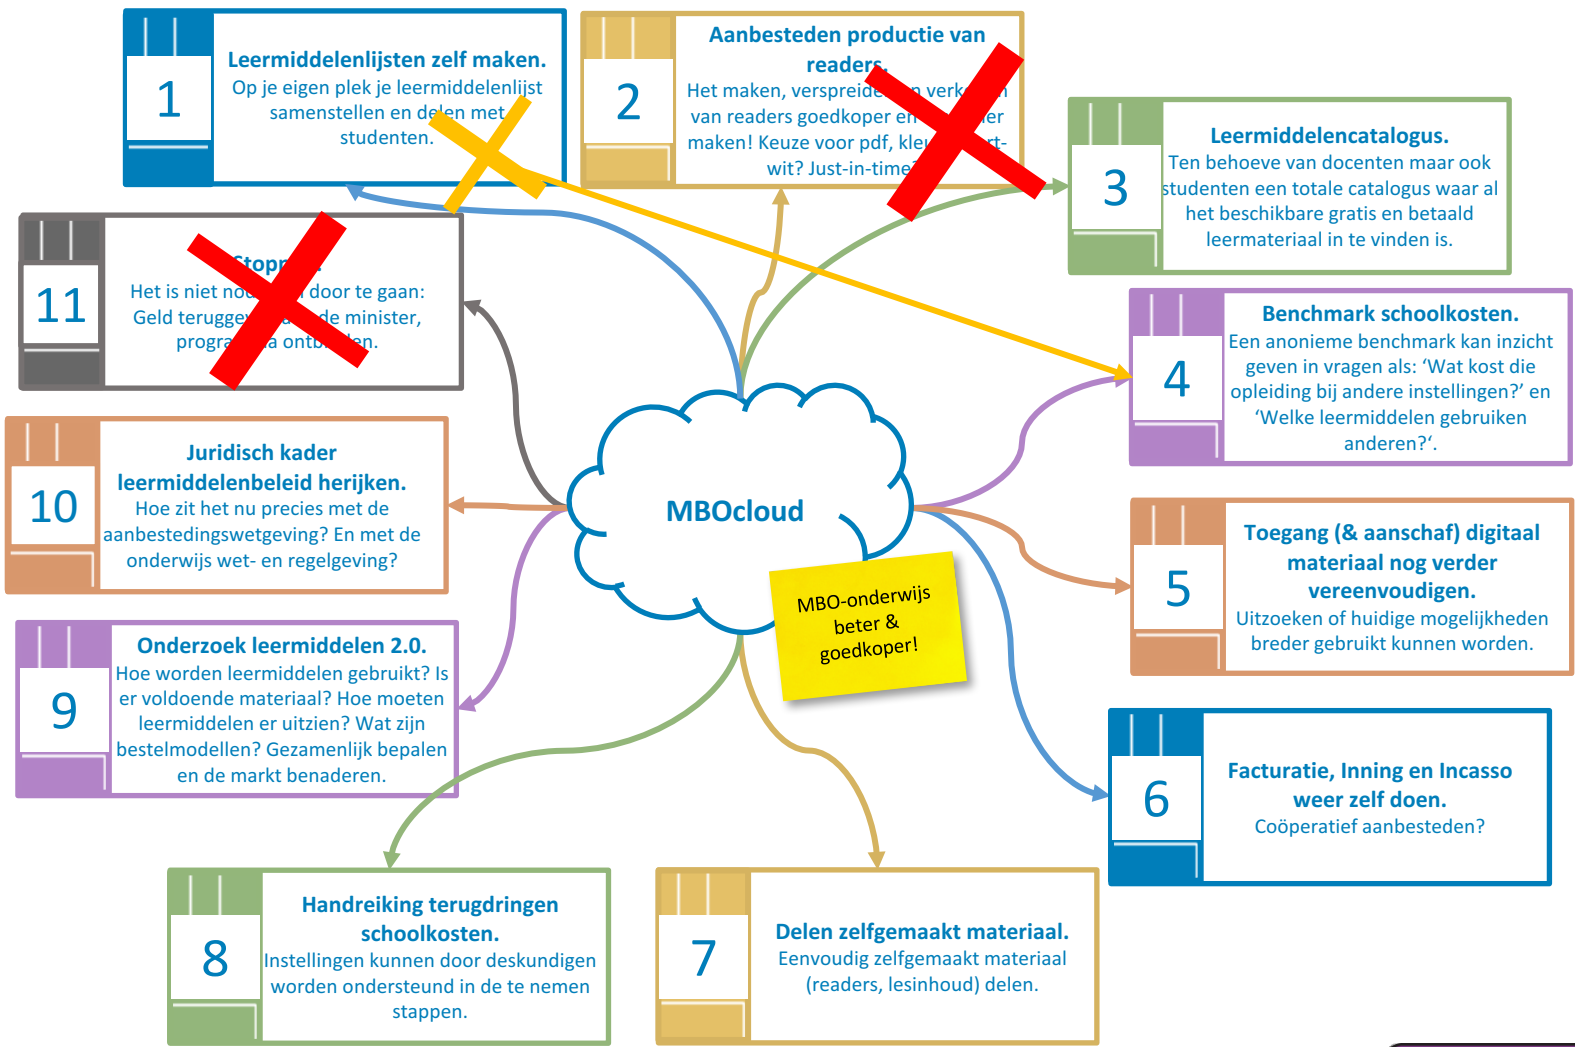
1
Leermiddelenlijsten zelf maken.
Op je eigen plek je leermiddelenlijst samenstellen en delen met studenten.

2
Aanbesteden productie van readers.
Het maken, verspreiden en verk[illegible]n van readers goedkoper en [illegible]er maken! Keuze voor pdf, kle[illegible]rt-wit? Just-in-time?

3
Leermiddelencatalogus.
Ten behoeve van docenten maar ook studenten een totale catalogus waar al het beschikbare gratis en betaald leermateriaal in te vinden is.

11
Stopp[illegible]
Het is niet no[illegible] door te gaan: Geld terugge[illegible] de minister, progr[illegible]a ontb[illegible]en.

4
Benchmark schoolkosten.
Een anonieme benchmark kan inzicht geven in vragen als: ‘Wat kost die opleiding bij andere instellingen?’ en ‘Welke leermiddelen gebruiken anderen?‘.

10
Juridisch kader leermiddelenbeleid herijken.
Hoe zit het nu precies met de aanbestedingswetgeving? En met de onderwijs wet- en regelgeving?

MBOcloud

MBO-onderwijs beter & goedkoper!

5
Toegang (& aanschaf) digitaal materiaal nog verder vereenvoudigen.
Uitzoeken of huidige mogelijkheden breder gebruikt kunnen worden.

9
Onderzoek leermiddelen 2.0.
Hoe worden leermiddelen gebruikt? Is er voldoende materiaal? Hoe moeten leermiddelen er uitzien? Wat zijn bestelmodellen? Gezamenlijk bepalen en de markt benaderen.

6
Facturatie, Inning en Incasso weer zelf doen.
Coöperatief aanbesteden?

8
Handreiking terugdringen schoolkosten.
Instellingen kunnen door deskundigen worden ondersteund in de te nemen stappen.

7
Delen zelfgemaakt materiaal.
Eenvoudig zelfgemaakt materiaal (readers, lesinhoud) delen.